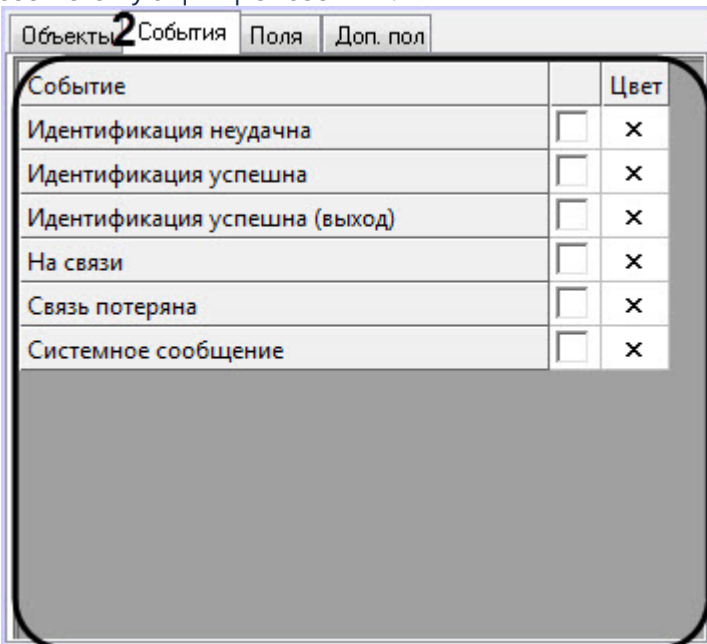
Объекты 2 События | Поля | Доп. пол

| Событие | | Цвет |
|---|---|---|
| Идентификация неудачна | | × |
| Идентификация успешна | | × |
| Идентификация успешна (выход) | | × |
| На связи | | × |
| Связь потеряна | | × |
| Системное сообщение | | × |